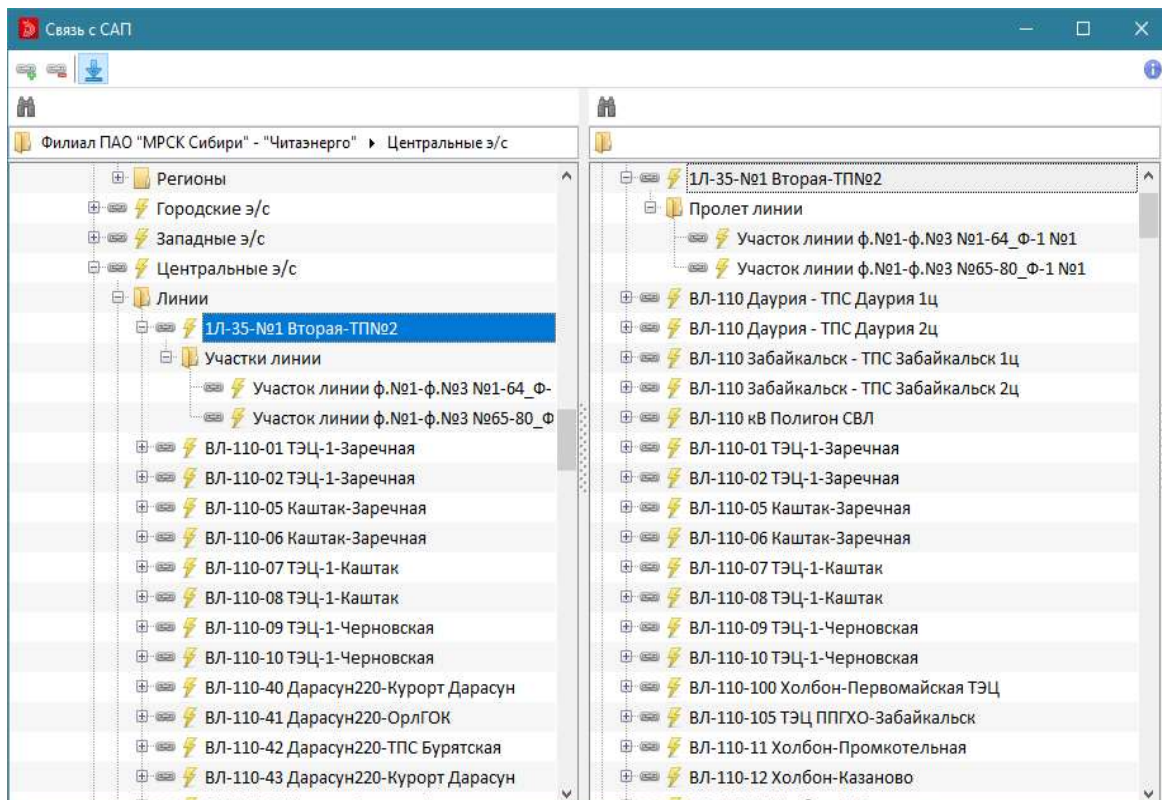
Связь с САП

Филиал ПАО "МРСК Сибири" - "Читаэнерго" ▸ Центральные э/с

Регионы
Городские э/с
Западные э/с
Центральные э/с
Линии
1Л-35-№1 Вторая-ТП№2
Участки линии
Участок линии ф.№1-ф.№3 №1-64_Ф-
Участок линии ф.№1-ф.№3 №65-80_Ф
ВЛ-110-01 ТЭЦ-1-Заречная
ВЛ-110-02 ТЭЦ-1-Заречная
ВЛ-110-05 Каштак-Заречная
ВЛ-110-06 Каштак-Заречная
ВЛ-110-07 ТЭЦ-1-Каштак
ВЛ-110-08 ТЭЦ-1-Каштак
ВЛ-110-09 ТЭЦ-1-Черновская
ВЛ-110-10 ТЭЦ-1-Черновская
ВЛ-110-40 Дарасун220-Курорт Дарасун
ВЛ-110-41 Дарасун220-ОрлГОК
ВЛ-110-42 Дарасун220-ТПС Бурятская
ВЛ-110-43 Дарасун220-Курорт Дарасун

1Л-35-№1 Вторая-ТП№2
Пролет линии
Участок линии ф.№1-ф.№3 №1-64_Ф-1 №1
Участок линии ф.№1-ф.№3 №65-80_Ф-1 №1
ВЛ-110 Даурия - ТПС Даурия 1ц
ВЛ-110 Даурия - ТПС Даурия 2ц
ВЛ-110 Забайкальск - ТПС Забайкальск 1ц
ВЛ-110 Забайкальск - ТПС Забайкальск 2ц
ВЛ-110 кВ Полигон СВЛ
ВЛ-110-01 ТЭЦ-1-Заречная
ВЛ-110-02 ТЭЦ-1-Заречная
ВЛ-110-05 Каштак-Заречная
ВЛ-110-06 Каштак-Заречная
ВЛ-110-07 ТЭЦ-1-Каштак
ВЛ-110-08 ТЭЦ-1-Каштак
ВЛ-110-09 ТЭЦ-1-Черновская
ВЛ-110-10 ТЭЦ-1-Черновская
ВЛ-110-100 Холбон-Первомайская ТЭЦ
ВЛ-110-105 ТЭЦ ППГХО-Забайкальск
ВЛ-110-11 Холбон-Промкотельная
ВЛ-110-12 Холбон-Казаново